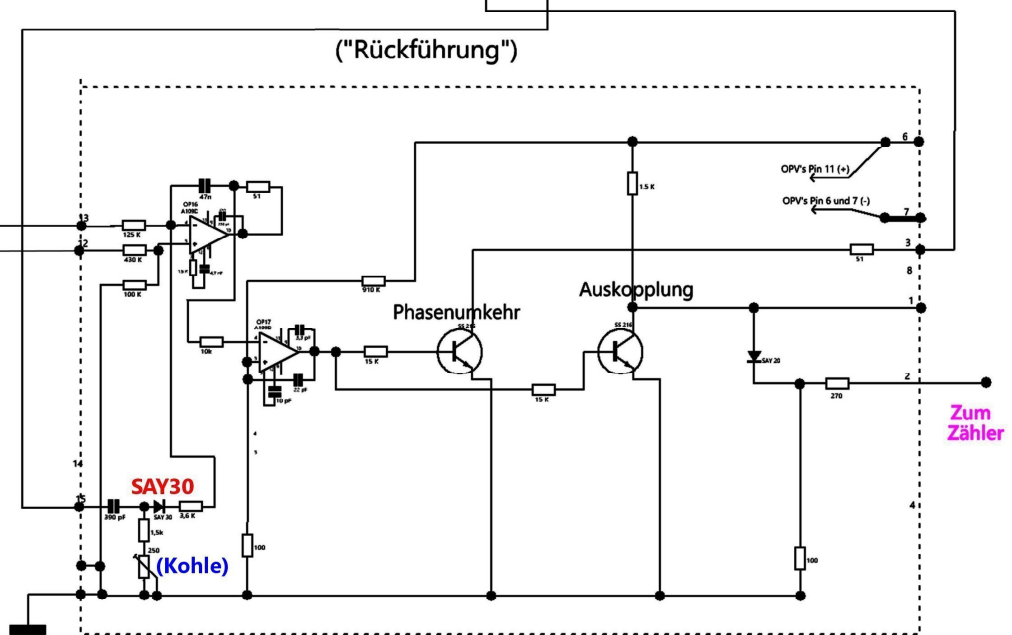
("Rückführung")

6
OPV's Pin 11 (+)
OPV's Pin 6 und 7 (-)
7
3
8
1
2

47n
51
OP16
A109C
13
125 K
12
430 K
100 K
15 P
4,7 nF
910 K
51
1,5 K
OP17
A109D
3,3 pF
22 pF
10 pF
10k
15 K
Phasenumkehr
SS 216
Auskopplung
SS 216
15 K
SAY 20
270
Zum
Zähler

4
5
14
15
SAY30
390 pF
SAY 30
3,6 K
1,5k
250
(Kohle)
100
4
100